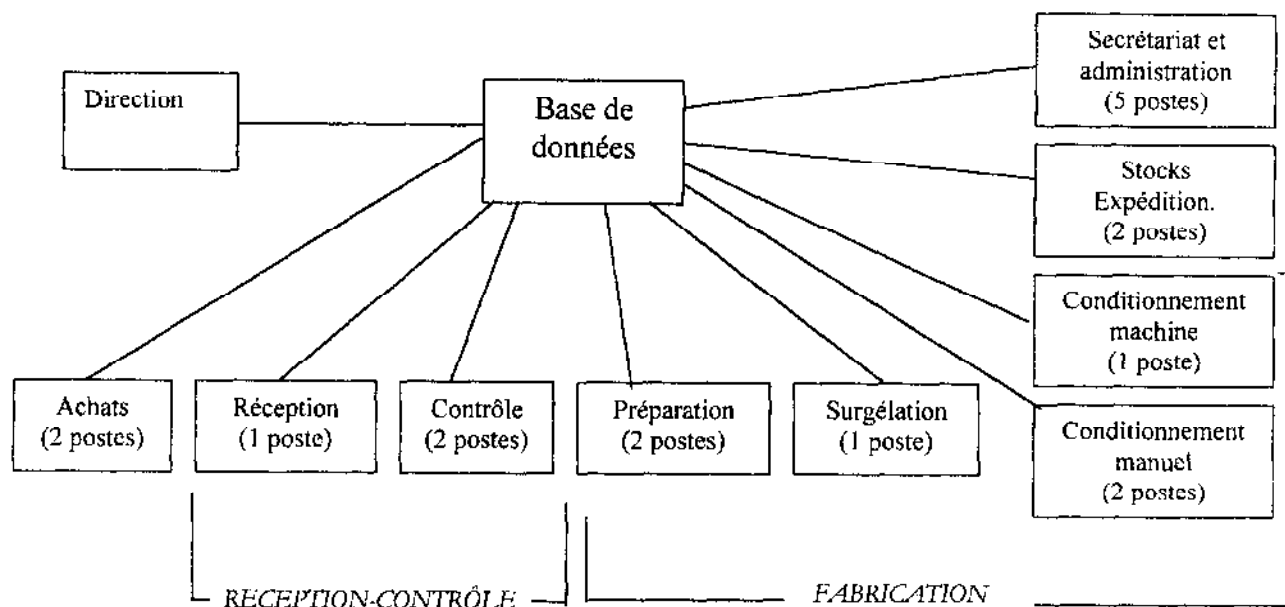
Direction

Base de données

Secrétariat et administration (5 postes)

Stocks Expédition. (2 postes)

Conditionnement machine (1 poste)

Conditionnement manuel (2 postes)

Achats (2 postes)

Réception (1 poste)

Contrôle (2 postes)

Préparation (2 postes)

Surgélation (1 poste)

RECEPTION-CONTRÔLE

FABRICATION